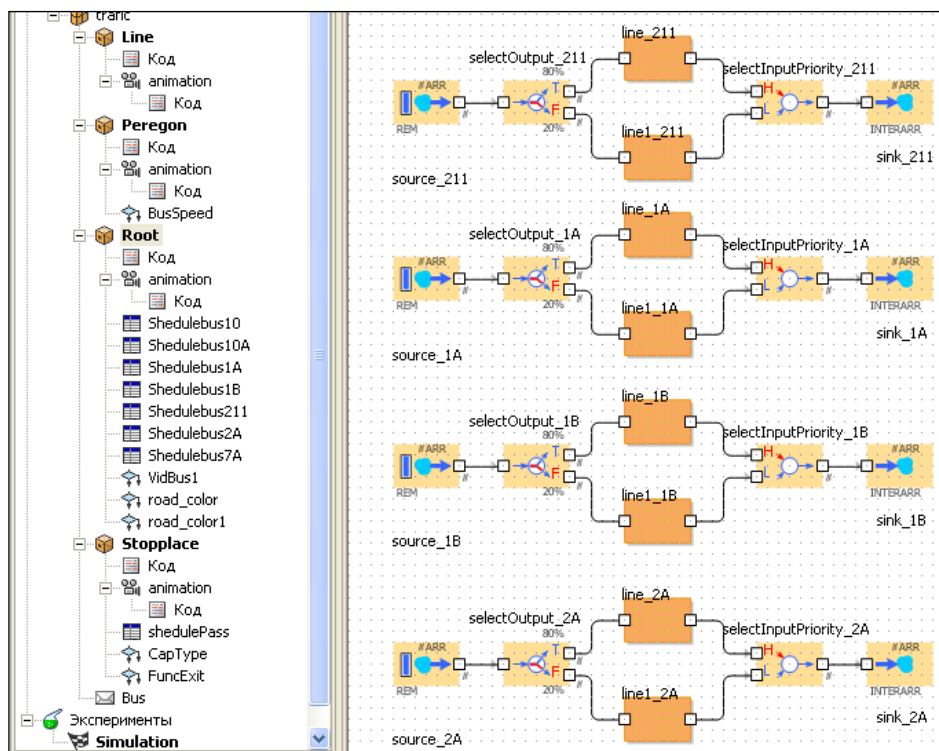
traric
Line
Код
animation
Код
Peregon
Код
animation
Код
BusSpeed
Root
Код
animation
Код
Shedulebus10
Shedulebus10A
Shedulebus1A
Shedulebus1B
Shedulebus211
Shedulebus2A
Shedulebus7A
VidBus1
road_color
road_color1
Stopplace
Код
animation
Код
shedulePass
CapType
FuncExit
Bus
Эксперименты
Simulation

line_211
selectOutput_211
80%
selectInputPriority_211
#ARR
T
F
H
L
#ARR
REM
20%
INTERARR
line1_211
source_211
sink_211

line_1A
selectOutput_1A
80%
selectInputPriority_1A
#ARR
T
F
H
L
#ARR
REM
20%
INTERARR
line1_1A
source_1A
sink_1A

line_1B
selectOutput_1B
80%
selectInputPriority_1B
#ARR
T
F
H
L
#ARR
REM
20%
INTERARR
line1_1B
source_1B
sink_1B

line_2A
selectOutput_2A
80%
selectInputPriority_2A
#ARR
T
F
H
L
#ARR
REM
20%
INTERARR
line1_2A
source_2A
sink_2A